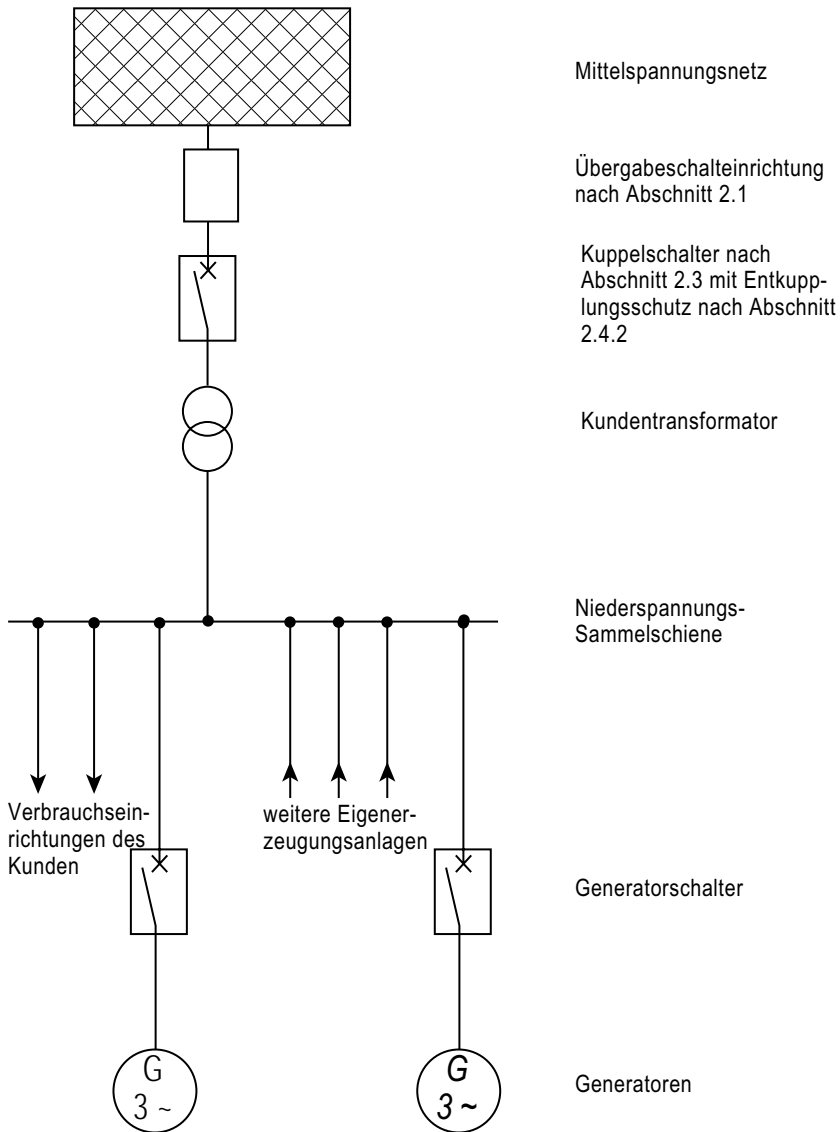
Mittelspannungsnetz

Übergabeschalteinrichtung nach Abschnitt 2.1

Kuppelschalter nach Abschnitt 2.3 mit Entkupplungsschutz nach Abschnitt 2.4.2

Kundentransformator

Niederspannungs-Sammelschiene

Verbrauchseinrichtungen des Kunden

weitere Eigenerzeugungsanlagen

Generatorschalter

G
3 ~

G
3 ~

Generatoren